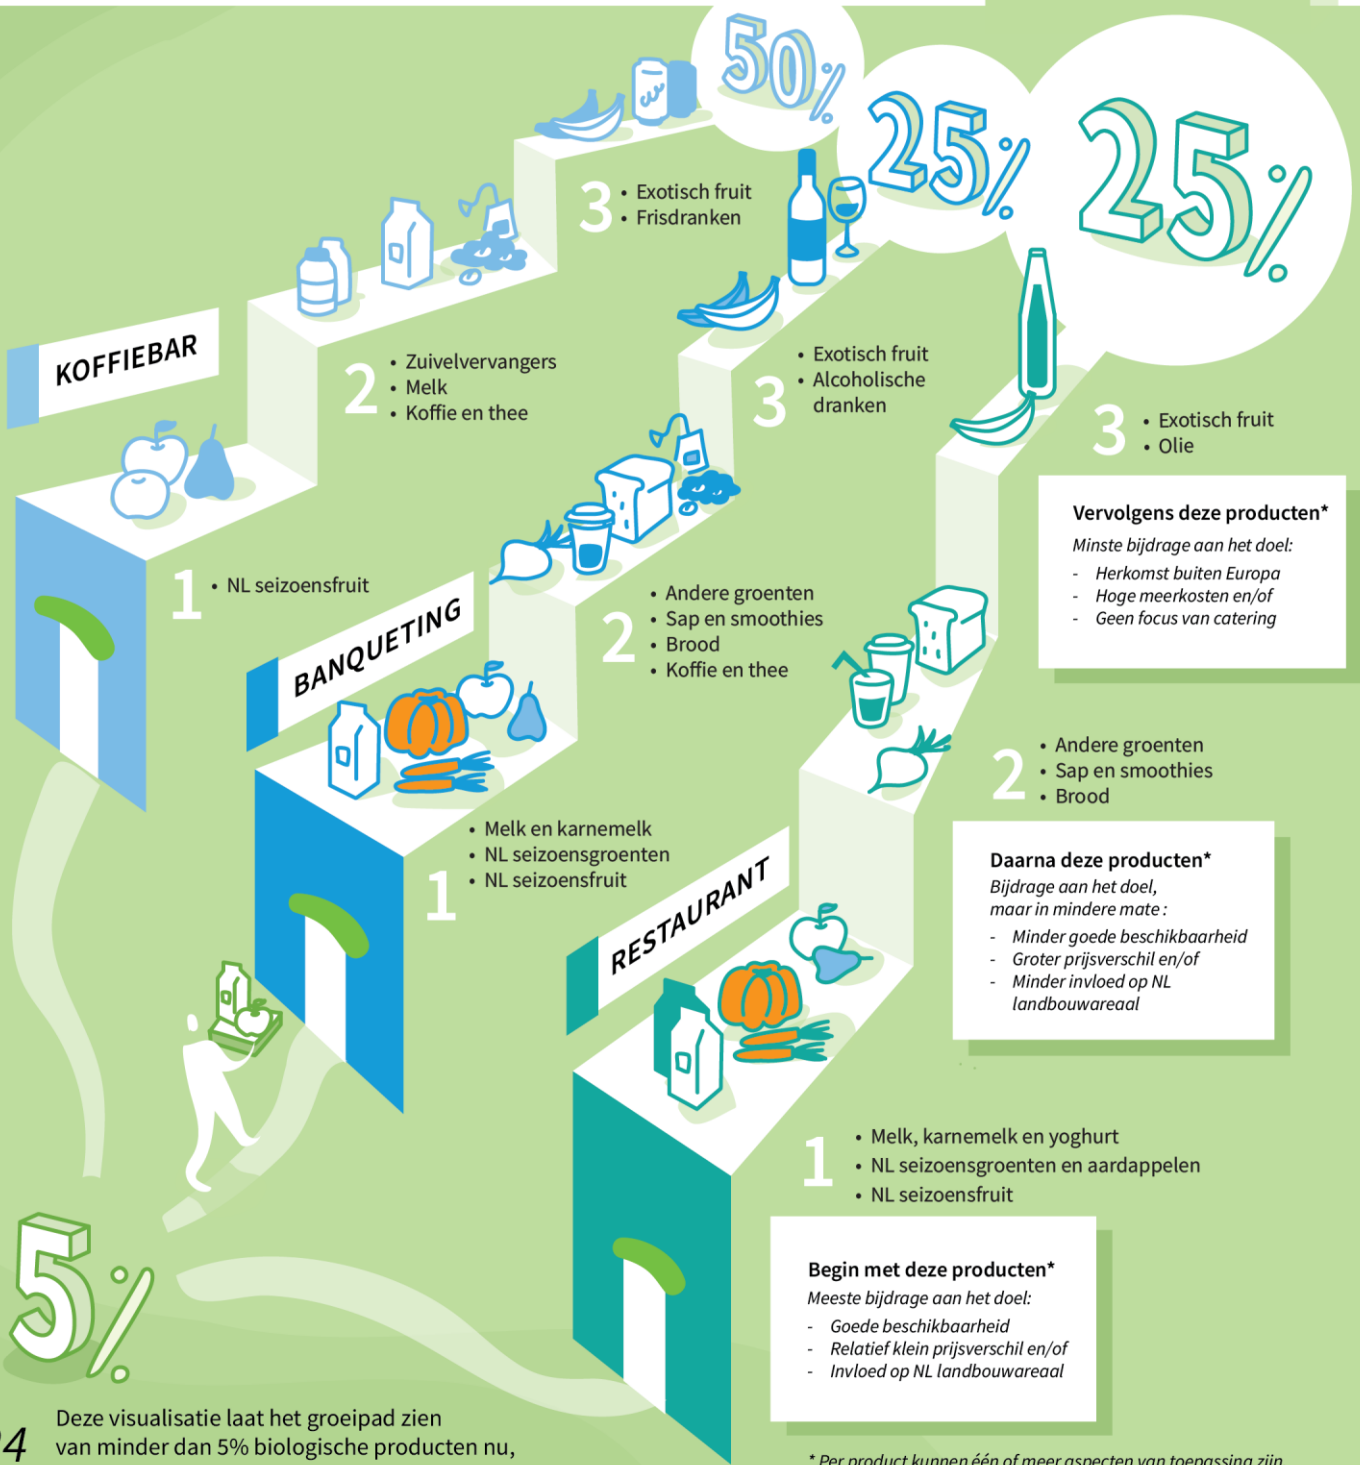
50%

25%

25%

KOFFIEBAR

1 • NL seizoensfruit

2 • Zuivelvervangers
• Melk
• Koffie en thee

3 • Exotisch fruit
• Frisdranken

BANQUETING

1 • Melk en karnemelk
• NL seizoensgroenten
• NL seizoensfruit

2 • Andere groenten
• Sap en smoothies
• Brood
• Koffie en thee

3 • Exotisch fruit
• Alcoholische dranken

RESTAURANT

1 • Melk, karnemelk en yoghurt
• NL seizoensgroenten en aardappelen
• NL seizoensfruit

2 • Andere groenten
• Sap en smoothies
• Brood

3 • Exotisch fruit
• Olie

Vervolgens deze producten*
Minste bijdrage aan het doel:
- Herkomst buiten Europa
- Hoge meerkosten en/of
- Geen focus van catering

Daarna deze producten*
Bijdrage aan het doel, maar in mindere mate :
- Minder goede beschikbaarheid
- Groter prijsverschil en/of
- Minder invloed op NL landbouwareaal

Begin met deze producten*
Meeste bijdrage aan het doel:
- Goede beschikbaarheid
- Relatief klein prijsverschil en/of
- Invloed op NL landbouwareaal

5%

24

Deze visualisatie laat het groeipad zien van minder dan 5% biologische producten nu,

* Per product kunnen één of meer aspecten van toepassing zijn